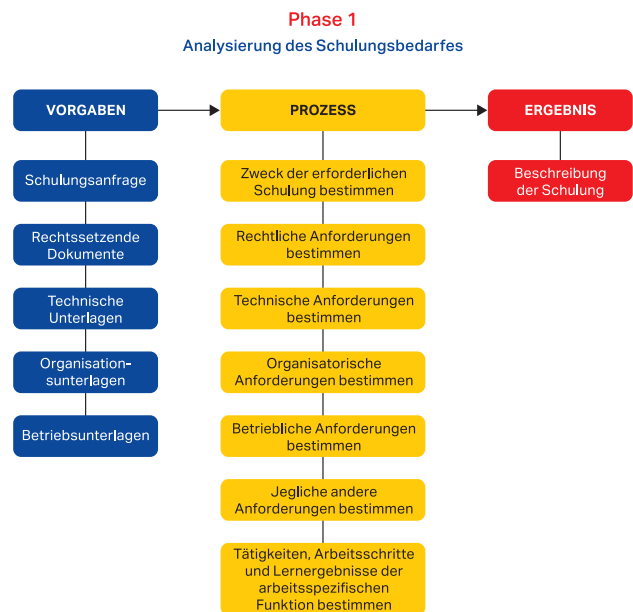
Phase 1
Analysierung des Schulungsbedarfes

VORGABEN

Schulungsanfrage

Rechtssetzende Dokumente

Technische Unterlagen

Organisationsunterlagen

Betriebsunterlagen

PROZESS

Zweck der erforderlichen Schulung bestimmen

Rechtliche Anforderungen bestimmen

Technische Anforderungen bestimmen

Organisatorische Anforderungen bestimmen

Betriebliche Anforderungen bestimmen

Jegliche andere Anforderungen bestimmen

Tätigkeiten, Arbeitsschritte und Lernergebnisse der arbeitsspezifischen Funktion bestimmen

ERGEBNIS

Beschreibung der Schulung